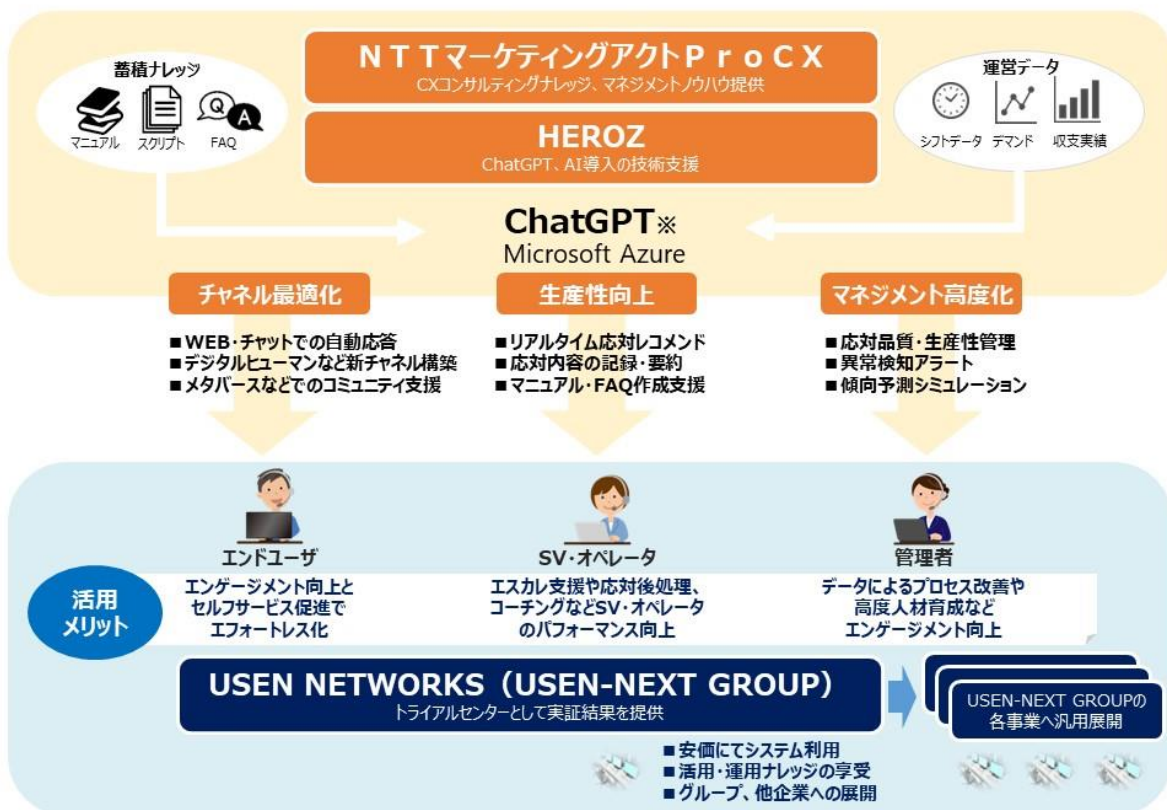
蓄積ナレッジ

マニュアル　スクリプト　FAQ

NTTマーケティングアクトProCX
CXコンサルティングナレッジ、マネジメントノウハウ提供

HEROZ
ChatGPT、AI導入の技術支援

運営データ

シフトデータ　デマンド　収支実績

ChatGPT※
Microsoft Azure

チャネル最適化

■WEB・チャットでの自動応答
■デジタルヒューマンなど新チャネル構築
■メタバースなどでのコミュニティ支援

生産性向上

■リアルタイム応対レコメンド
■応対内容の記録・要約
■マニュアル・FAQ作成支援

マネジメント高度化

■応対品質・生産性管理
■異常検知アラート
■傾向予測シミュレーション

エンドユーザ
エンゲージメント向上とセルフサービス促進でエフォートレス化

SV・オペレータ
エスカレ支援や応対後処理、コーチングなどSV・オペレータのパフォーマンス向上

管理者
データによるプロセス改善や高度人材育成などエンゲージメント向上

活用メリット

USEN NETWORKS（USEN-NEXT GROUP）
トライアルセンターとして実証結果を提供

USEN-NEXT GROUPの各事業へ汎用展開

■安価にてシステム利用
■活用・運用ナレッジの享受
■グループ、他企業への展開